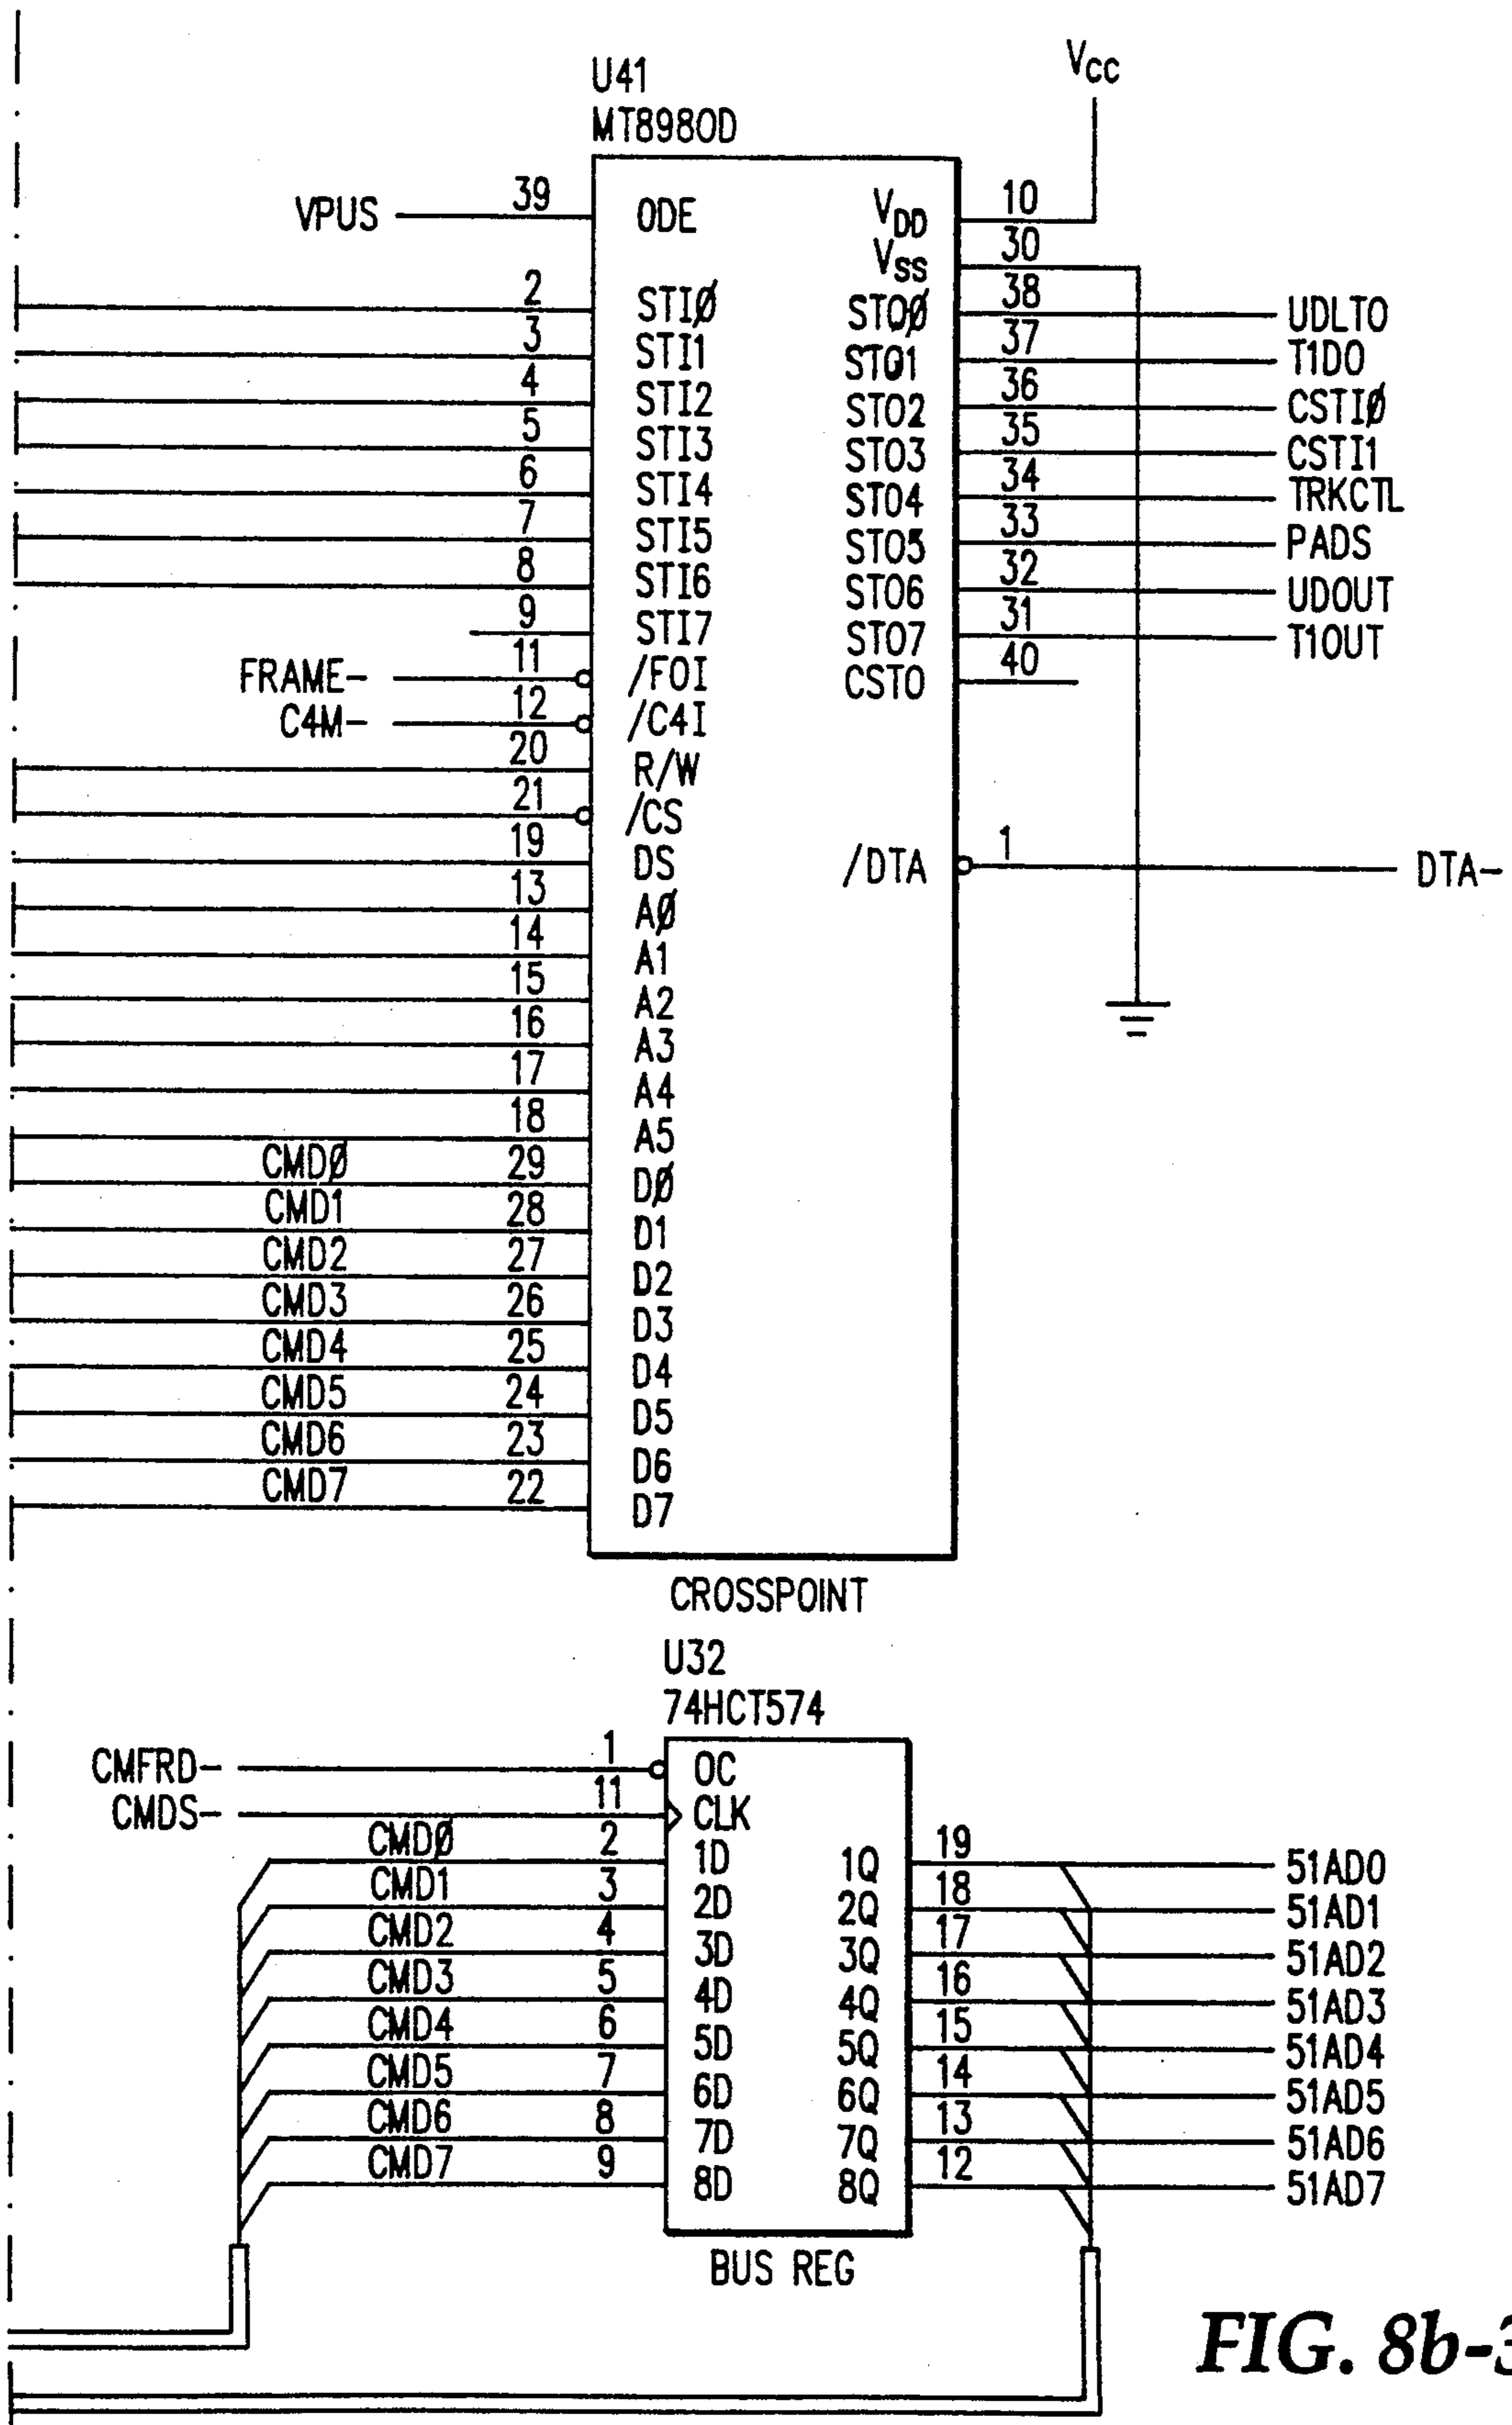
U41
MT8980D

$V_{CC}$

VPUS 39 ODE
2 STIØ
3 STI1
4 STI2
5 STI3
6 STI4
7 STI5
8 STI6
9 STI7
FRAME- 11 /FOI
C4M- 12 /C4I
20 R/W
21 /CS
19 DS
13 AØ
14 A1
15 A2
16 A3
17 A4
18 A5
CMDØ 29 DØ
CMD1 28 D1
CMD2 27 D2
CMD3 26 D3
CMD4 25 D4
CMD5 24 D5
CMD6 23 D6
CMD7 22 D7

$V_{DD}$ 10
$V_{SS}$ 30
STOØ 38 UDLTO
STO1 37 T1DO
STO2 36 CSTIØ
STO3 35 CSTI1
STO4 34 TRKCTL
STO5 33 PADS
STO6 32 UDOUT
STO7 31 T1OUT
CSTO 40
/DTA 1 DTA-

CROSSPOINT

U32
74HCT574

CMFRD- 1 OC
CMDS- 11 CLK
CMDØ 2 1D
CMD1 3 2D
CMD2 4 3D
CMD3 5 4D
CMD4 6 5D
CMD5 7 6D
CMD6 8 7D
CMD7 9 8D

1Q 19 51AD0
2Q 18 51AD1
3Q 17 51AD2
4Q 16 51AD3
5Q 15 51AD4
6Q 14 51AD5
7Q 13 51AD6
8Q 12 51AD7

BUS REG

FIG. 8b-3